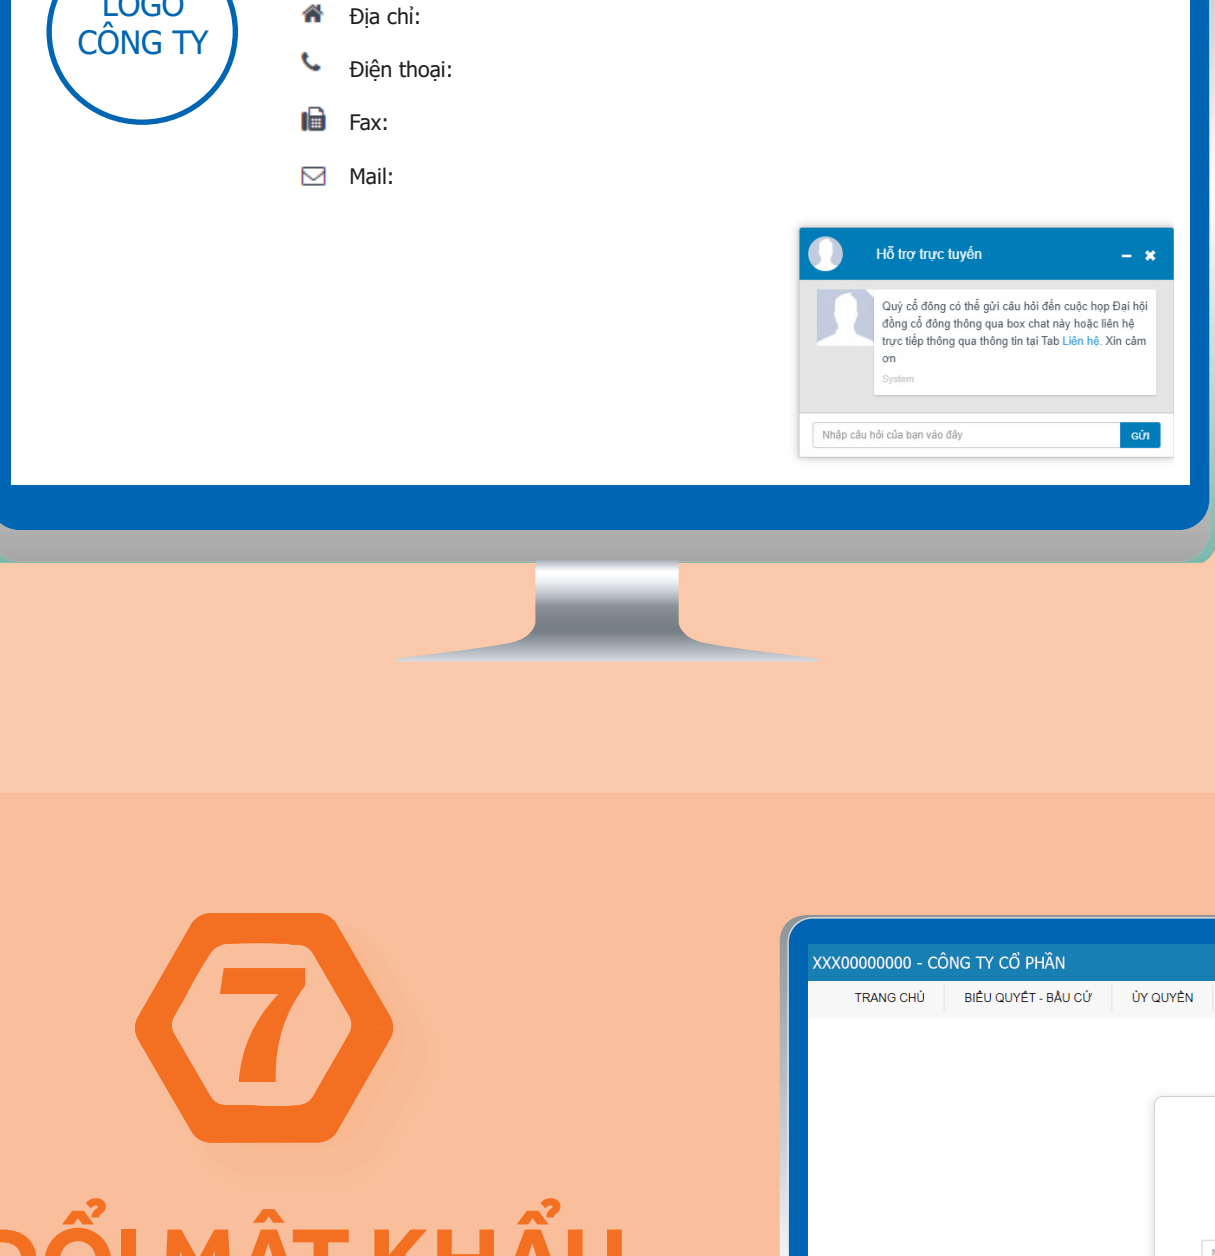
LOGO
CÔNG TY

Địa chỉ:

Điện thoại:

Fax:

Mail:

Hỗ trợ trực tuyến

Quý cổ đông có thể gửi câu hỏi đến cuộc họp Đại hội đồng cổ đông thông qua box chat này hoặc liên hệ trực tiếp thông qua thông tin tại Tab Liên hệ. Xin cảm ơn

System

Nhập câu hỏi của bạn vào đây

GỬI

7

XXX00000000 - CÔNG TY CỔ PHẦN

TRANG CHỦ

BIỂU QUYẾT - BẦU CỬ

ỦY QUYỀN

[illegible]ỔI MẬT KHẨU